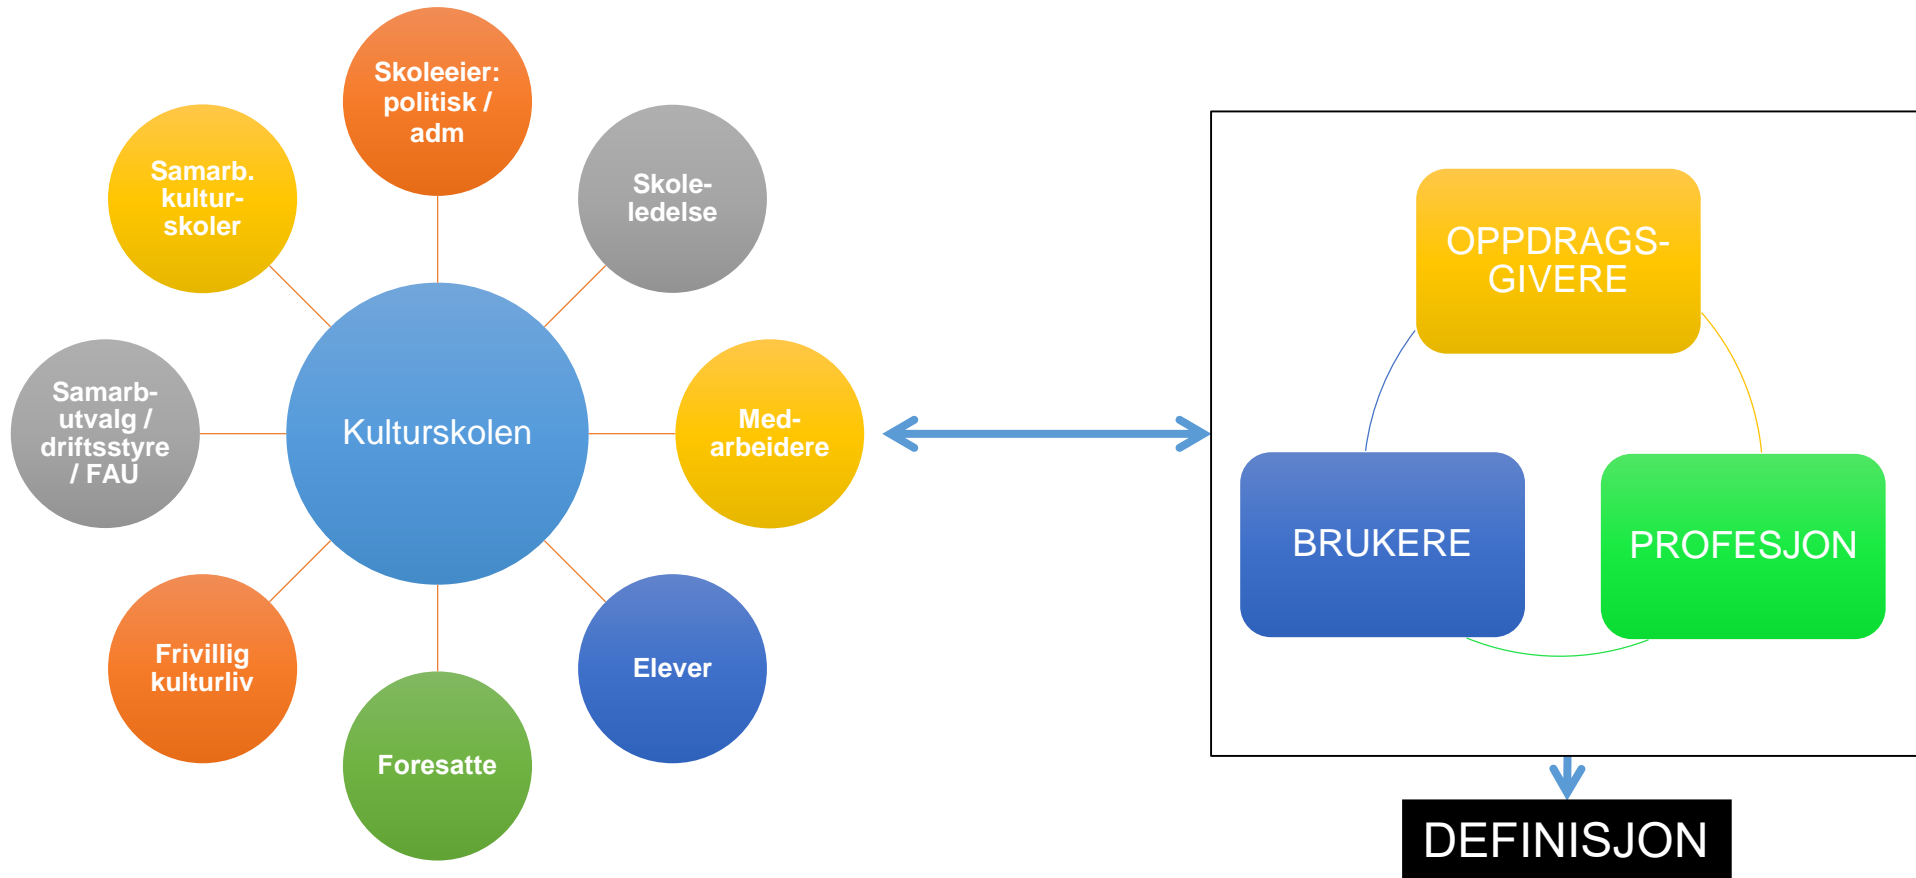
Skoleeier: politisk / adm

Samarb. kulturskoler

Skoleledelse

Samarbutvalg / driftsstyre / FAU

Kulturskolen

Medarbeidere

Frivillig kulturliv

Elever

Foresatte

OPPDRAGSGIVERE

BRUKERE

PROFESJON

DEFINISJON